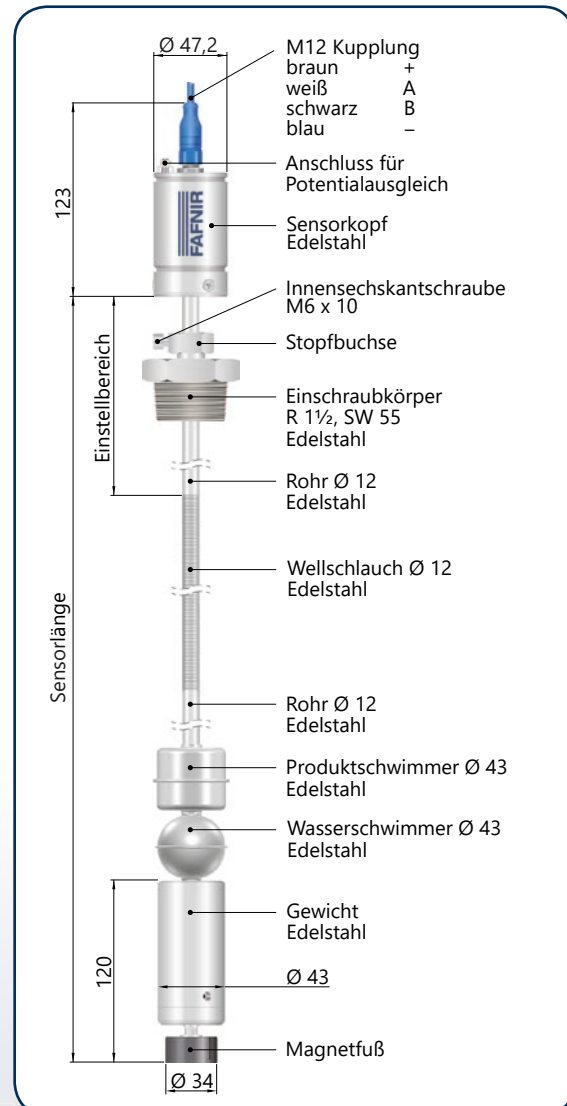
Ø 47,2

M12 Kupplung
braun +
weiß A
schwarz B
blau –

Anschluss für Potentialausgleich

123

FAFNIR

Sensorkopf Edelstahl

Innensechskantschraube M6 x 10

Stopfbuchse

Einschraubkörper R 1½, SW 55 Edelstahl

Einstellbereich

Rohr Ø 12 Edelstahl

Wellschlauch Ø 12 Edelstahl

Sensorlänge

Rohr Ø 12 Edelstahl

Produktschwimmer Ø 43 Edelstahl

Wasserschwimmer Ø 43 Edelstahl

Gewicht Edelstahl

120

Ø 43

Magnetfuß

Ø 34